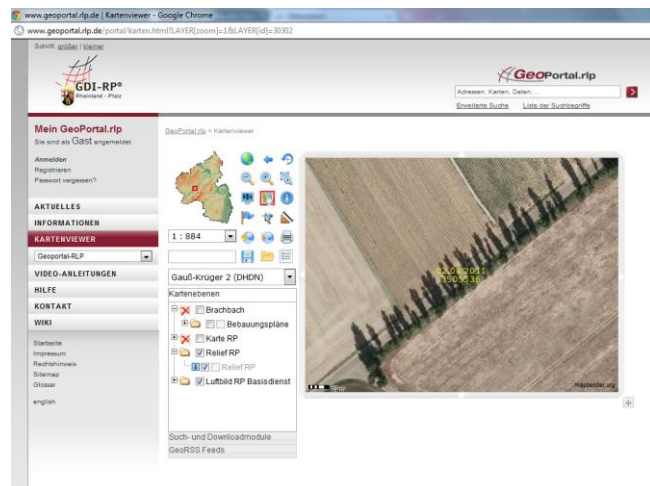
www.geoportal.rlp.de | Kartenviewer - Google Chrome

www.geoportal.rlp.de/portal/karten.html?LAYER[zoom]=1&LAYER[id]=30302

Schrift: größer | kleiner

GDI-RP®
Rheinland-Pfalz

GeoPortal.rlp

Adressen, Karten, Daten, ...

Erweiterte Suche Liste der Suchbegriffe

Mein GeoPortal.rlp
Sie sind als Gast angemeldet

Anmelden
Registrieren
Passwort vergessen?

AKTUELLES
INFORMATIONEN
KARTENVIEWER
Geoportal-RLP
VIDEO-ANLEITUNGEN
HILFE
KONTAKT
WIKI

Startseite
Impressum
Rechtshinweis
Sitemap
Glossar

english

GeoPortal.rlp > Kartenviewer

1 : 884

Gauß-Krüger 2 (DHDN)

Kartenebenen
Brachbach
Bebauungspläne
Karte RP
Relief RP
Relief RP
Luftbild RP Basisdienst

Such- und Downloadmodule
GeoRSS Feeds

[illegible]

mapbender.org